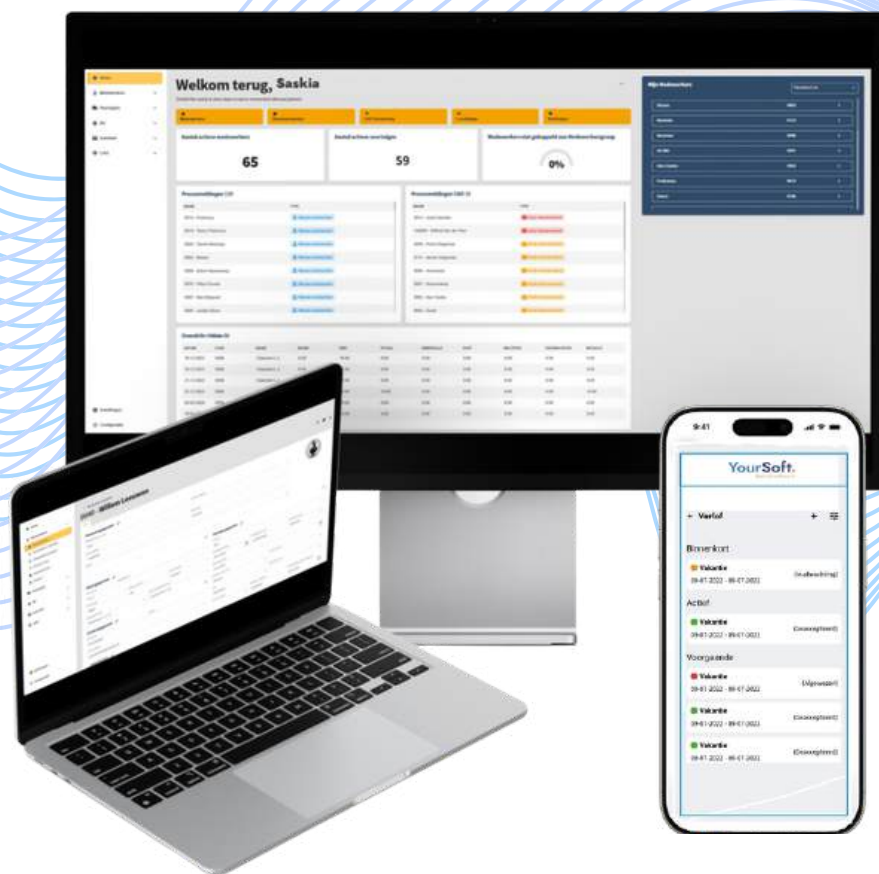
Welkom terug, Saskia

Aantal actieve medewerkers

65

Aantal actieve voertuigen

59

Medewerkers niet gekoppeld aan Medewerkersgroep

0%

Procesmeldingen

Overzicht

Mijn Medewerkers

William Lovemore

9:41

YourSoft.

← Verlof

Binnenkort

Vakantie

09-07-2022 - 09-07-2022

(In afwachting)

Actief

Vakantie

09-07-2022 - 09-07-2022

(Goedgekeurd)

Voorgaande

Vakantie

09-07-2022 - 09-07-2022

(Afgewezen)

Vakantie

09-07-2022 - 09-07-2022

(Goedgekeurd)

Vakantie

09-07-2022 - 09-07-2022

(Goedgekeurd)